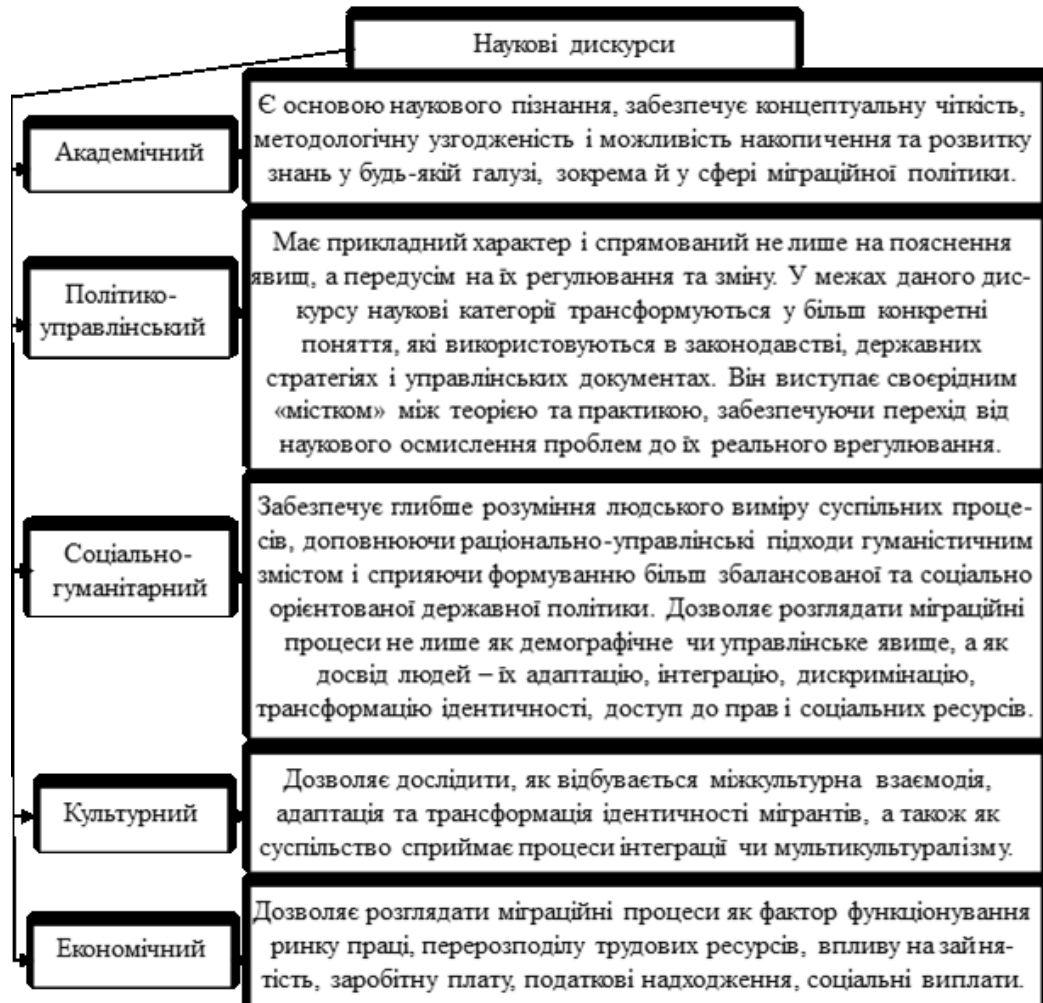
Наукові дискурси

Академічний

Є основою наукового пізнання, забезпечує концептуальну чіткість, методологічну узгодженість і можливість накопичення та розвитку знань у будь-якій галузі, зокрема й у сфері міграційної політики.

Політико-управлінський

Має прикладний характер і спрямований не лише на пояснення явищ, а передусім на їх регулювання та зміну. У межах даного дискурсу наукові категорії трансформуються у більш конкретні поняття, які використовуються в законодавстві, державних стратегіях і управлінських документах. Він виступає своєрідним «містком» між теорією та практикою, забезпечуючи перехід від наукового осмислення проблем до їх реального врегулювання.

Соціально-гуманітарний

Забезпечує глибше розуміння людського виміру суспільних процесів, доповнюючи раціонально-управлінські підходи гуманістичним змістом і сприяючи формуванню більш збалансованої та соціально орієнтованої державної політики. Дозволяє розглядати міграційні процеси не лише як демографічне чи управлінське явище, а як досвід людей – їх адаптацію, інтеграцію, дискримінацію, трансформацію ідентичності, доступ до прав і соціальних ресурсів.

Культурний

Дозволяє дослідити, як відбувається міжкультурна взаємодія, адаптація та трансформація ідентичності мігрантів, а також як суспільство сприймає процеси інтеграції чи мультикультуралізму.

Економічний

Дозволяє розглядати міграційні процеси як фактор функціонування ринку праці, перерозподілу трудових ресурсів, впливу на зайнятість, заробітну плату, податкові надходження, соціальні виплати.